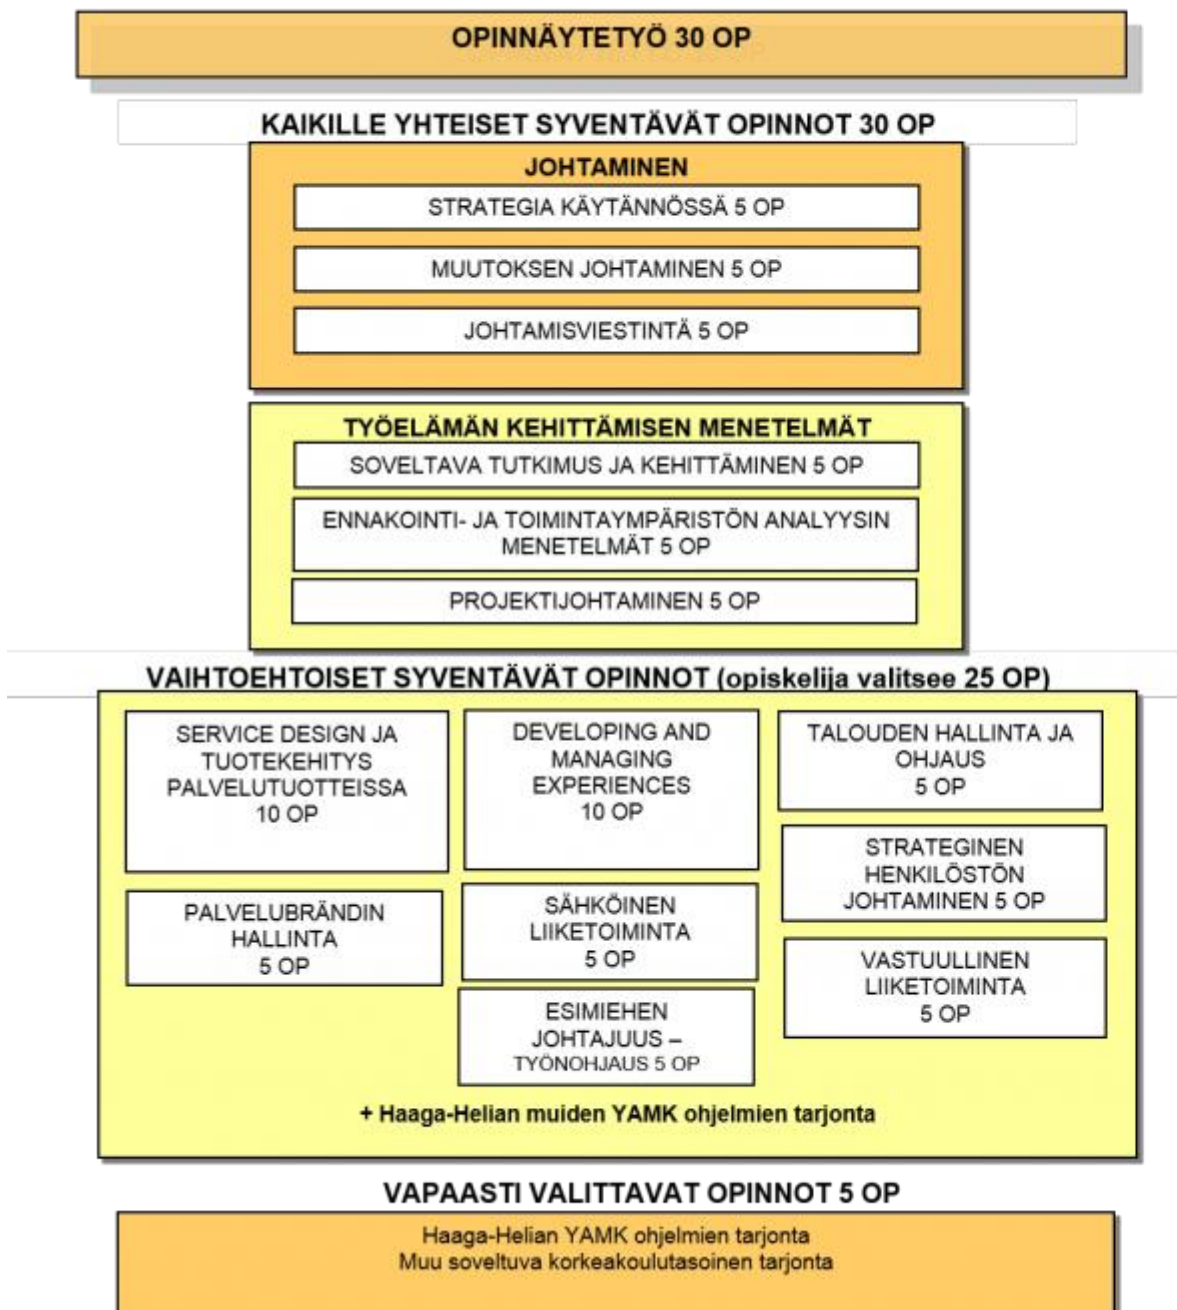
OPINNÄYTETYÖ 30 OP

KAIKILLE YHTEISET SYVENTÄVÄT OPINNOT 30 OP

JOHTAMINEN

STRATEGIA KÄYTÄNNÖSSÄ 5 OP

MUUTOKSEN JOHTAMINEN 5 OP

JOHTAMISVIESTINTÄ 5 OP

TYÖELÄMÄN KEHITTÄMISEN MENETELMÄT

SOVELTAVA TUTKIMUS JA KEHITTÄMINEN 5 OP

ENNAKOINTI- JA TOIMINTAYMPÄRISTÖN ANALYYSIN MENETELMÄT 5 OP

PROJEKTIJOHTAMINEN 5 OP

VAIHTOEHTOISET SYVENTÄVÄT OPINNOT (opiskelija valitsee 25 OP)

SERVICE DESIGN JA TUOTEKEHITYS PALVELUTUOTTEISSA 10 OP

DEVELOPING AND MANAGING EXPERIENCES 10 OP

TALOUDEN HALLINTA JA OHJAUS 5 OP

STRATEGINEN HENKILÖSTÖN JOHTAMINEN 5 OP

PALVELUBRÄNDIN HALLINTA 5 OP

SÄHKÖINEN LIIKETOIMINTA 5 OP

VASTUULLINEN LIIKETOIMINTA 5 OP

ESIMIEHEN JOHTAJUUS – TYÖNOHJAUS 5 OP

+ Haaga-Helian muiden YAMK ohjelmien tarjonta

VAPAASTI VALITTAVAT OPINNOT 5 OP

Haaga-Helian YAMK ohjelmien tarjonta
Muu soveltuva korkeakoulutasoinen tarjonta